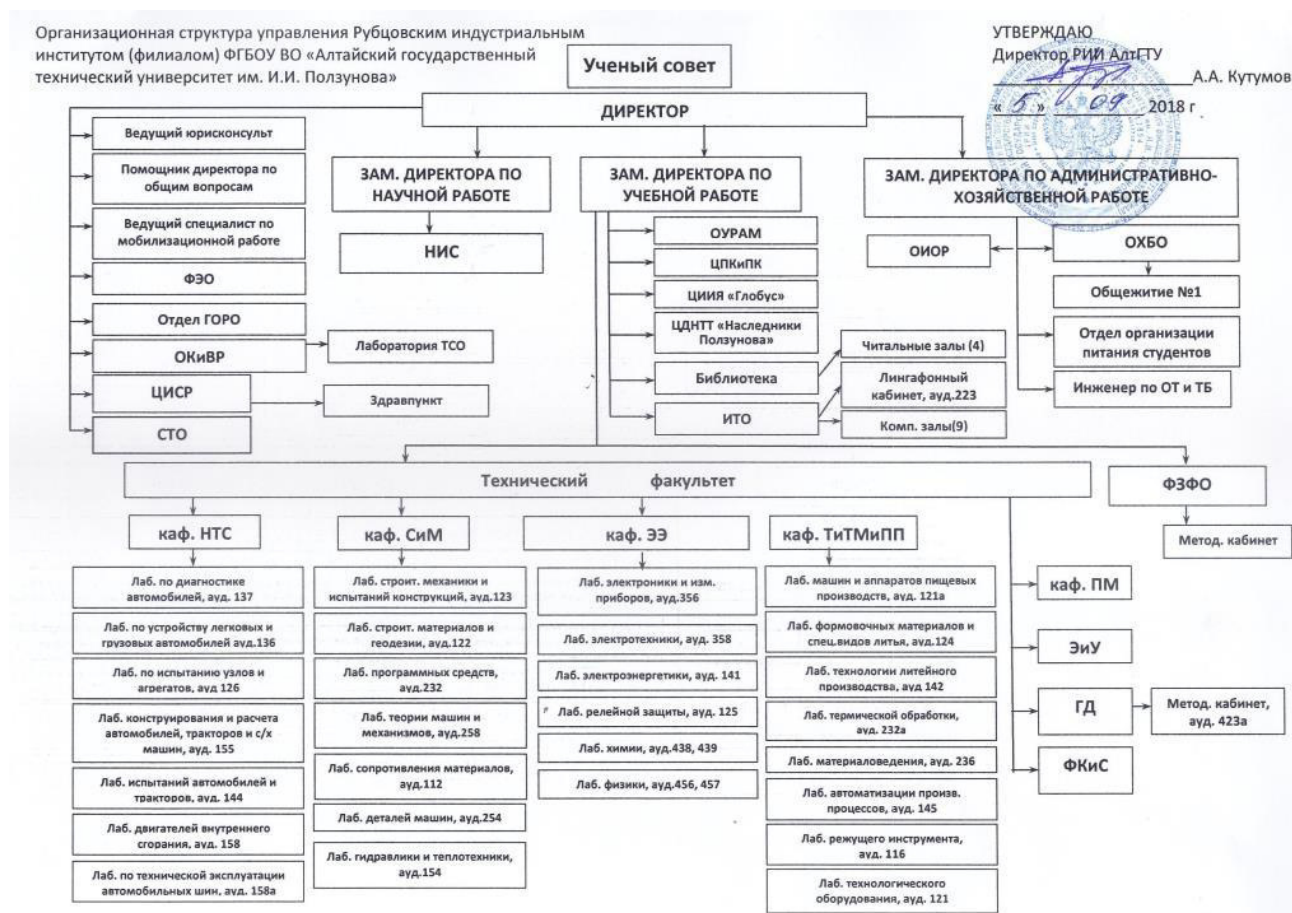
Организационная структура управления Рубцовским индустриальным институтом (филиалом) ФГБОУ ВО «Алтайский государственный технический университет им. И.И. Ползунова»

УТВЕРЖДАЮ
Директор РИИ АлтГТУ
А.А. Кутумов
« 5 » 09 2018 г

Ученый совет

ДИРЕКТОР

Ведущий юрисконсульт

Помощник директора по общим вопросам

Ведущий специалист по мобилизационной работе

ФЭО

Отдел ГОРО

ОКиВР

Лаборатория ТСО

ЦИСР

Здравпункт

СТО

ЗАМ. ДИРЕКТОРА ПО НАУЧНОЙ РАБОТЕ

НИС

ЗАМ. ДИРЕКТОРА ПО УЧЕБНОЙ РАБОТЕ

ОУРАМ

ЦПКиПК

ЦИИЯ «Глобус»

ЦДНТТ «Наследники Ползунова»

Библиотека

Читальные залы (4)

Лингафонный кабинет, ауд.223

ИТО

Комп. залы(9)

ЗАМ. ДИРЕКТОРА ПО АДМИНИСТРАТИВНО-ХОЗЯЙСТВЕННОЙ РАБОТЕ

ОИОР

ОХБО

Общежитие №1

Отдел организации питания студентов

Инженер по ОТ и ТБ

Технический факультет

ФЗФО

Метод. кабинет

каф. НТС

Лаб. по диагностике автомобилей, ауд. 137

Лаб. по устройству легковых и грузовых автомобилей ауд.136

Лаб. по испытанию узлов и агрегатов, ауд 126

Лаб. конструирования и расчета автомобилей, тракторов и с/х машин, ауд. 155

Лаб. испытаний автомобилей и тракторов, ауд. 144

Лаб. двигателей внутреннего сгорания, ауд. 158

Лаб. по технической эксплуатации автомобильных шин, ауд. 158а

каф. СиМ

Лаб. строит. механики и испытаний конструкций, ауд.123

Лаб. строит. материалов и геодезии, ауд.122

Лаб. программных средств, ауд.232

Лаб. теории машин и механизмов, ауд.258

Лаб. сопротивления материалов, ауд.112

Лаб. деталей машин, ауд.254

Лаб. гидравлики и теплотехники, ауд.154

каф. ЭЭ

Лаб. электроники и изм. приборов, ауд.356

Лаб. электротехники, ауд. 358

Лаб. электроэнергетики, ауд. 141

Лаб. релейной защиты, ауд. 125

Лаб. химии, ауд.438, 439

Лаб. физики, ауд.456, 457

каф. ТиТМиПП

Лаб. машин и аппаратов пищевых производств, ауд. 121а

Лаб. формовочных материалов и спец.видов литья, ауд.124

Лаб. технологии литейного производства, ауд 142

Лаб. термической обработки, ауд. 232а

Лаб. материаловедения, ауд. 236

Лаб. автоматизации произв. процессов, ауд. 145

Лаб. режущего инструмента, ауд. 116

Лаб. технологического оборудования, ауд. 121

каф. ПМ

ЭиУ

ГД

Метод. кабинет, ауд. 423а

ФКиС